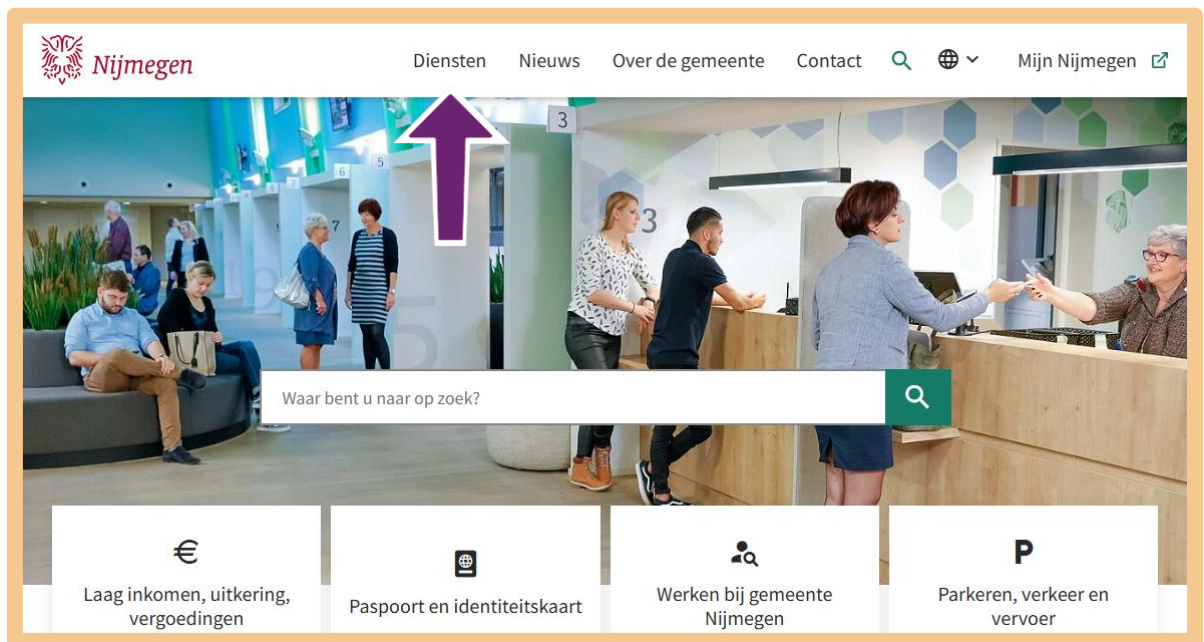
Nijmegen

Diensten Nieuws Over de gemeente Contact

Mijn Nijmegen

3

5

6

7

3

Waar bent u naar op zoek?

€

Laag inkomen, uitkering, vergoedingen

Paspoort en identiteitskaart

Werken bij gemeente Nijmegen

P

Parkeren, verkeer en vervoer